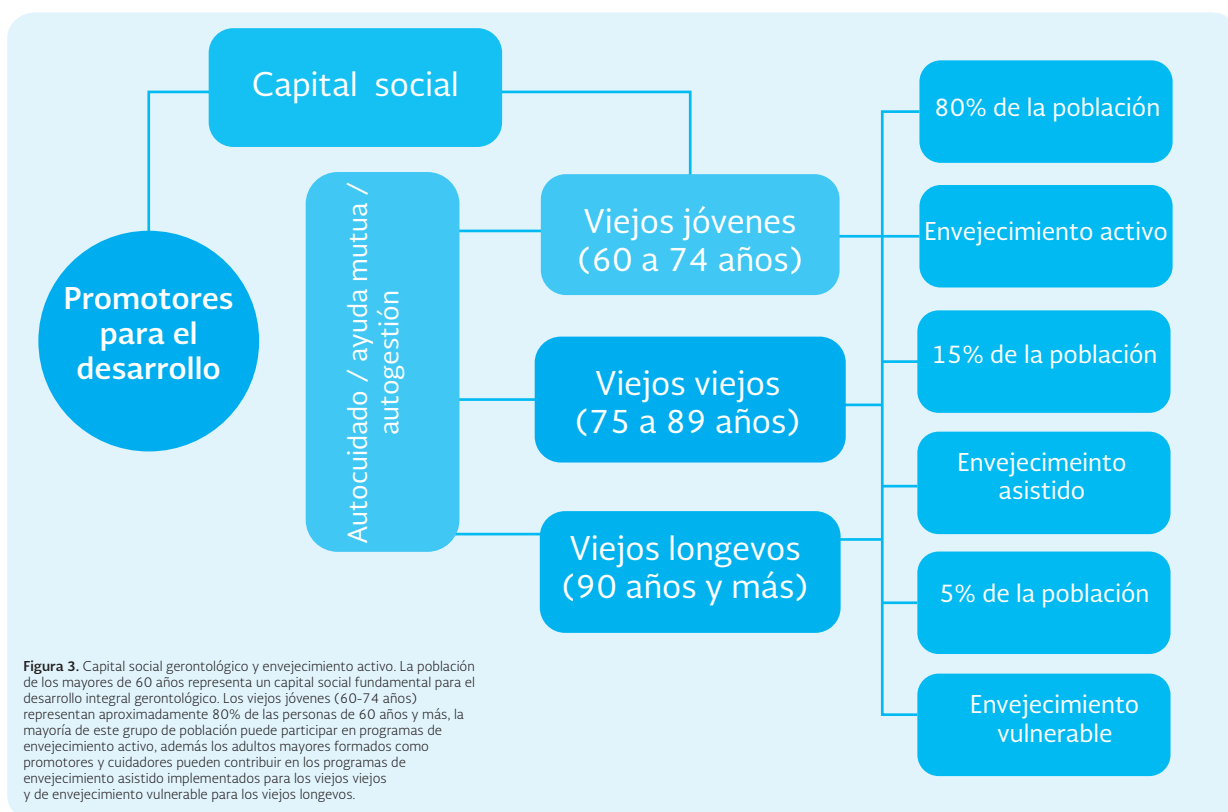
Capital social

Promotores para el desarrollo

Autocuidado / ayuda mutua / autogestión

Viejos jóvenes (60 a 74 años)

Viejos viejos (75 a 89 años)

Viejos longevos (90 años y más)

80% de la población

Envejecimiento activo

15% de la población

Envejecimeinto asistido

5% de la población

Envejecimiento vulnerable

**Figura 3.** Capital social gerontológico y envejecimiento activo. La población de los mayores de 60 años representa un capital social fundamental para el desarrollo integral gerontológico. Los viejos jóvenes (60-74 años) representan aproximadamente 80% de las personas de 60 años y más, la mayoría de este grupo de población puede participar en programas de envejecimiento activo, además los adultos mayores formados como promotores y cuidadores pueden contribuir en los programas de envejecimiento asistido implementados para los viejos viejos y de envejecimiento vulnerable para los viejos longevos.